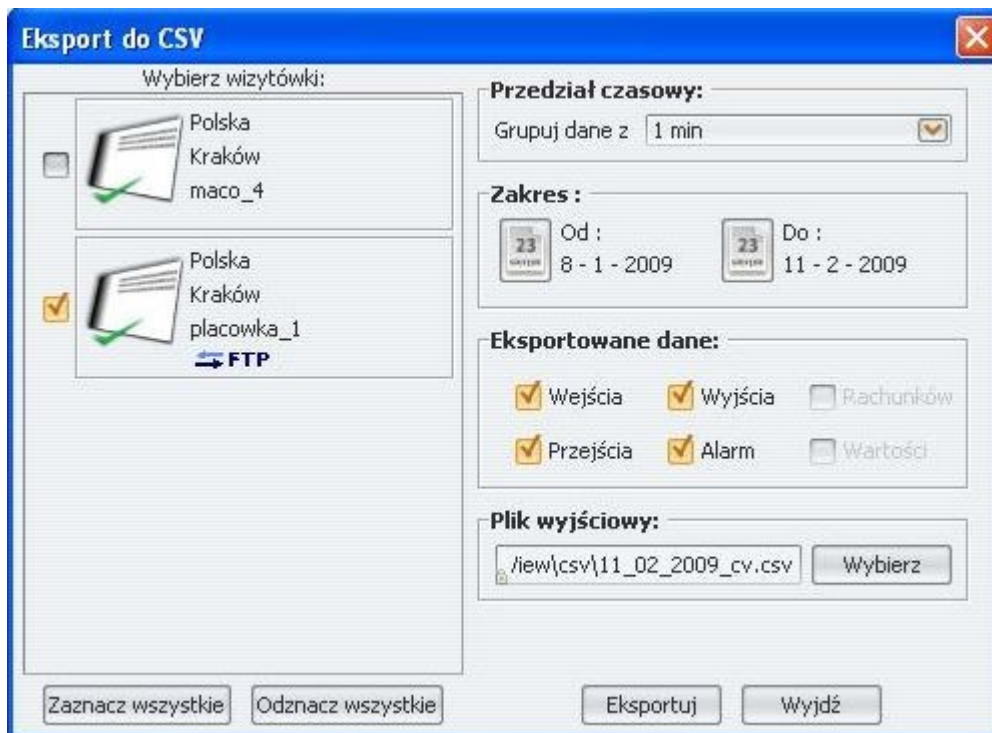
Eksport do CSV

Wybierz wizytówki:

Polska
Kraków
maco_4

Polska
Kraków
placowka_1
FTP

Przedział czasowy:
Grupuj dane z 1 min

Zakres :
23 Od : 8 - 1 - 2009
23 Do : 11 - 2 - 2009

Eksportowane dane:
Wejścia Wyjścia Rachunków
Przejścia Alarm Wartości

Plik wyjściowy:
/iew\csv\11_02_2009_cv.csv Wybierz

Zaznacz wszystkie Odznacz wszystkie Eksportuj Wyjdź